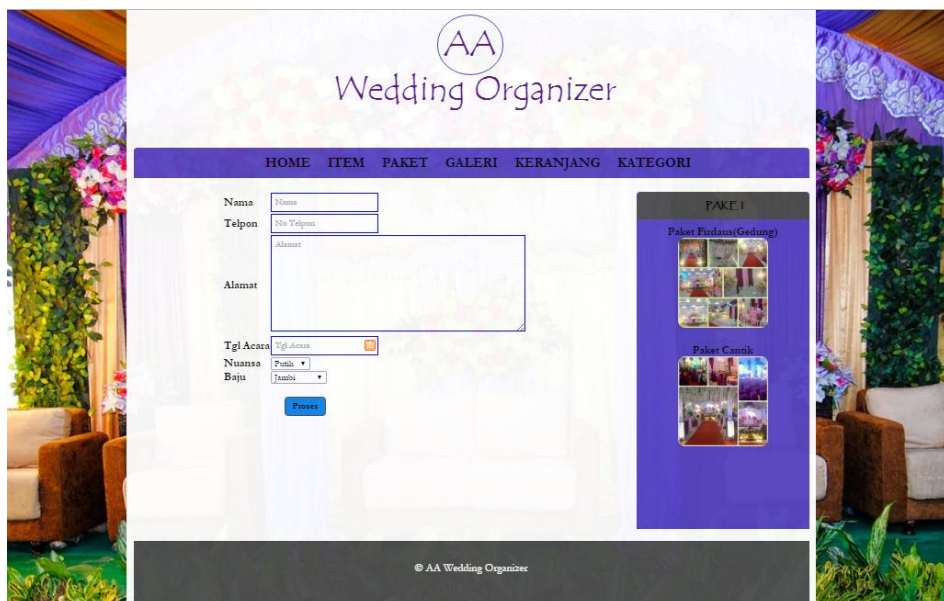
AA
Wedding Organizer

HOME ITEM PAKET GALERI KERANJANG KATEGORI

Nama Nama
Telpon No Telpon
Alamat Alamat
Tgl Acara Tgl Acara
Nuansa Putih
Baju Jambi
Proses

PAKET
Paket Firdaus(Gedung)
Paket Cantik

© AA Wedding Organizer